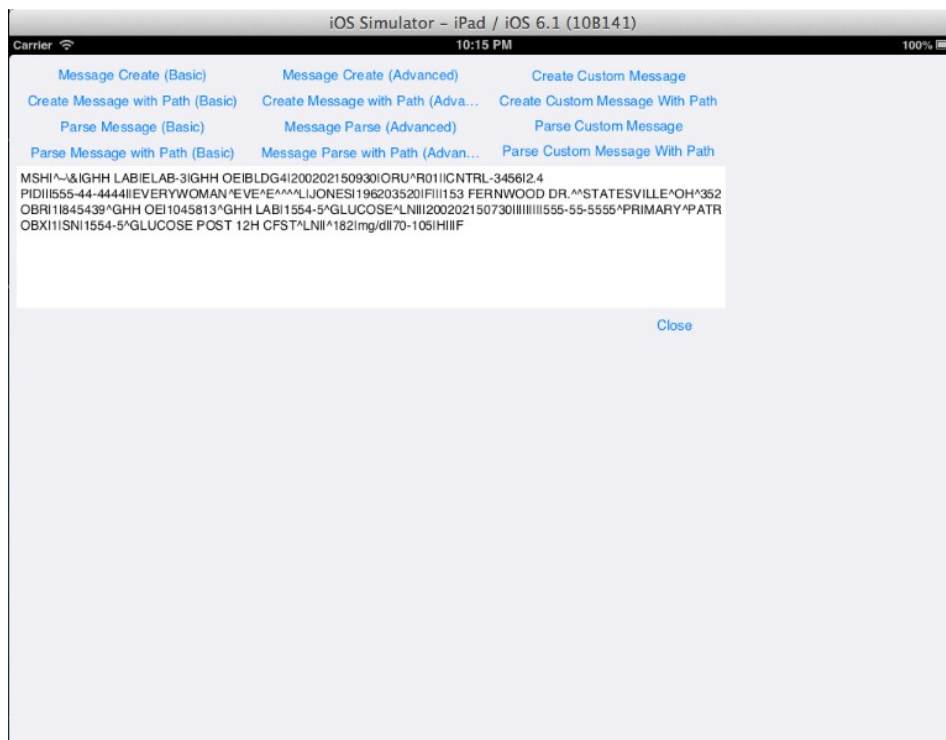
iOS Simulator - iPad / iOS 6.1 (10B141)

Carrier

10:15 PM

100%

Message Create (Basic)

Message Create (Advanced)

Create Custom Message

Create Message with Path (Basic)

Create Message with Path (Adva...

Create Custom Message With Path

Parse Message (Basic)

Message Parse (Advanced)

Parse Custom Message

Parse Message with Path (Basic)

Message Parse with Path (Advan...

Parse Custom Message With Path

MSH|^~\&|GHH LAB|ELAB-3|GHH OE|BLDG4|200202150930||ORU^R01|CNTRL-3456|2.4
PID|||555-44-4444||EVERYWOMAN^EVE^E^^^^L|JONES|196203520|F|||153 FERNWOOD DR.^^STATESVILLE^OH^352
OBR|1|845439^GHH OE|1045813^GHH LAB|1554-5^GLUCOSE^LN|||200202150730|||||||555-55-5555^PRIMARY^PATR
OBX|1|SN|1554-5^GLUCOSE POST 12H CFST^LN||^182|mg/dl|70-105|H|||F

Close